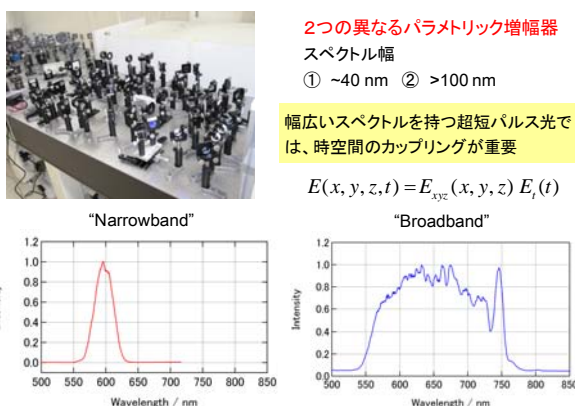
2つの異なるパラメトリック増幅器
スペクトル幅
① ~40 nm ② >100 nm

幅広いスペクトルを持つ超短パルス光では、時空間のカップリングが重要

$E(x, y, z, t) = E_{xyz}(x, y, z)\, E_t(t)$

"Narrowband"

1.2
1.0
0.8
0.6
0.4
0.2
0.0
500 550 600 650 700 750 800 850
Wavelength / nm

"Broadband"

1.2
1.0
0.8
0.6
0.4
0.2
0.0
Intensity
500 550 600 650 700 750 800 850
Wavelength / nm